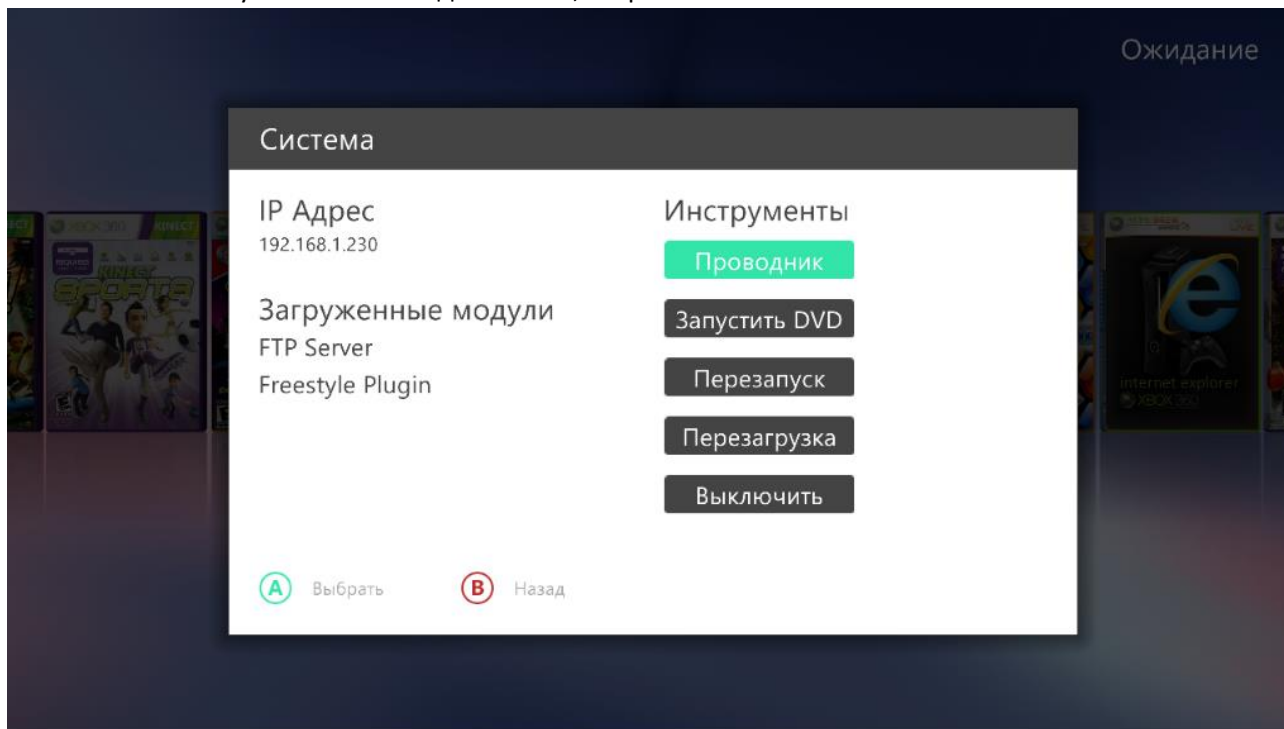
Ожидание

Система

IP Адрес
192.168.1.230

Загруженные модули
FTP Server
Freestyle Plugin

Инструменты
Проводник
Запустить DVD
Перезапуск
Перезагрузка
Выключить

A Выбрать
B Назад

XBOX 360 KINECT
KINECT SPORTS
internet explorer
XBOX 360